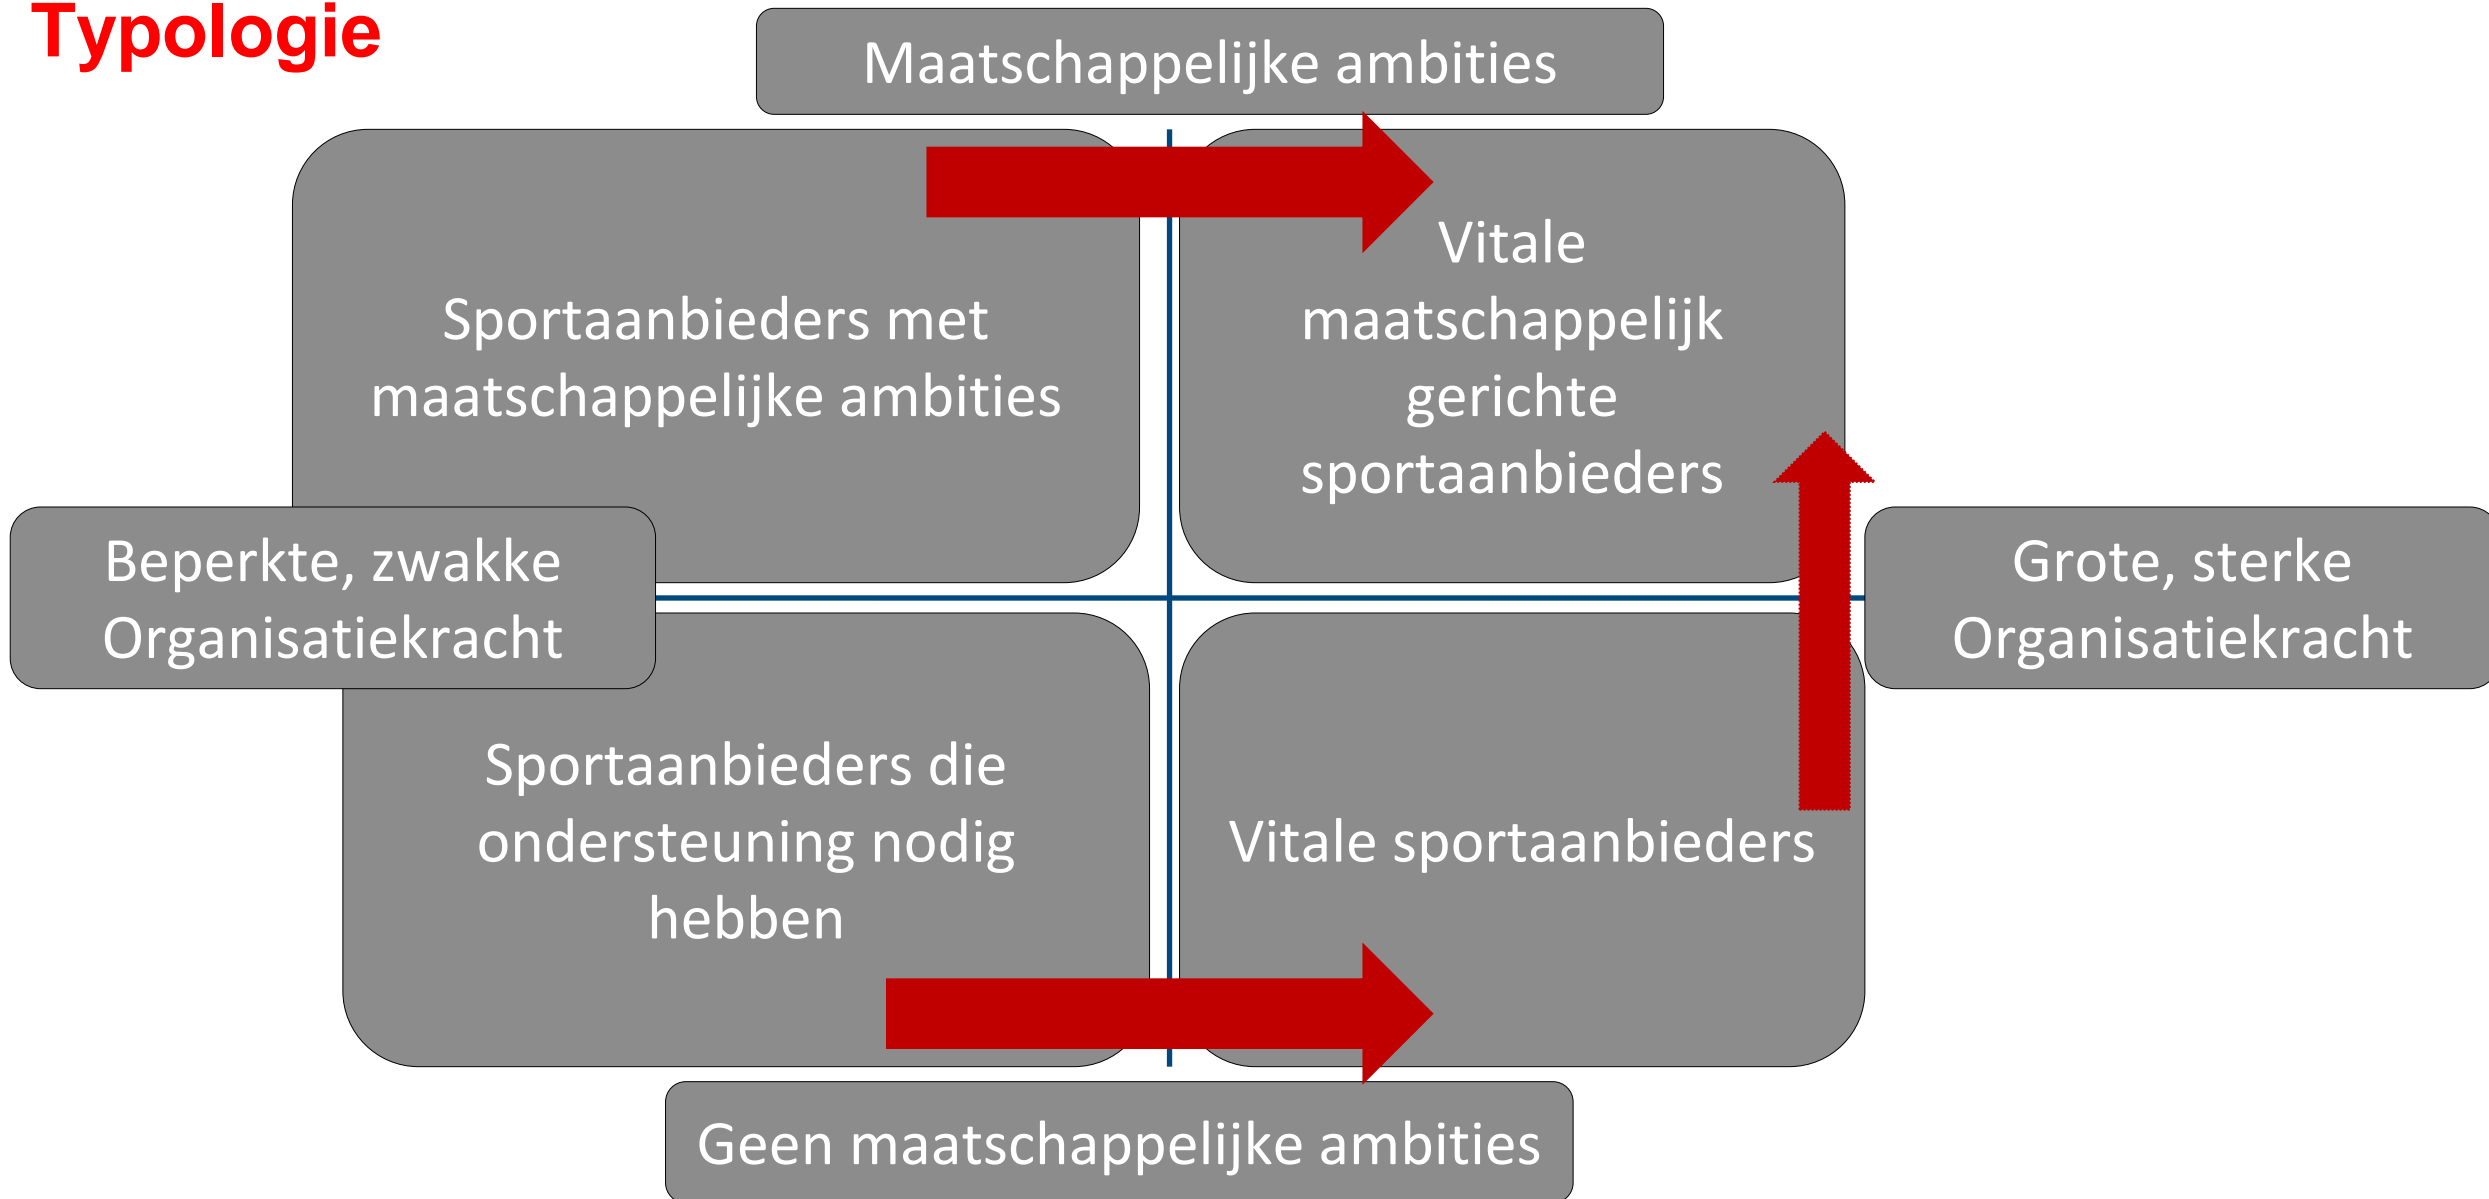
Typologie

Maatschappelijke ambities

Sportaanbieders met maatschappelijke ambities

Vitale maatschappelijk gerichte sportaanbieders

Beperkte, zwakke Organisatiekracht

Grote, sterke Organisatiekracht

Sportaanbieders die ondersteuning nodig hebben

Vitale sportaanbieders

Geen maatschappelijke ambities